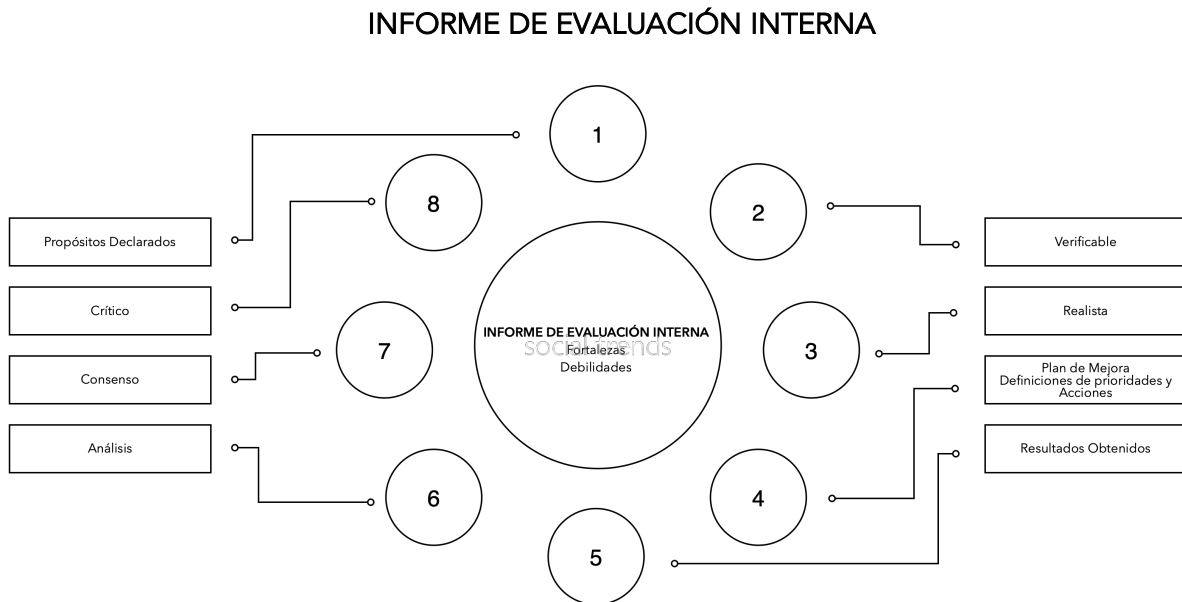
INFORME DE EVALUACIÓN INTERNA

1

8

2

Propósitos Declarados

Verificable

Crítico

Realista

7

INFORME DE EVALUACIÓN INTERNA
Fortalezas
Debilidades

socialtrends

3

Consenso

Plan de Mejora
Definiciones de prioridades y Acciones

Análisis

Resultados Obtenidos

6

4

5